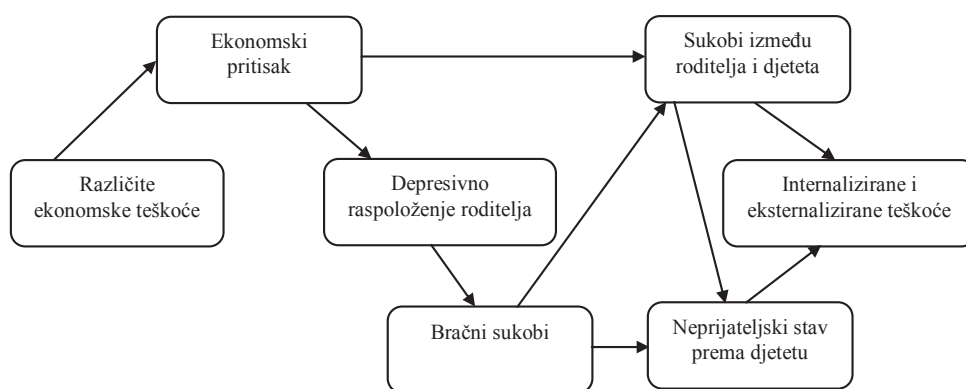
Ekonomski pritisak

Sukobi između roditelja i djeteta

Različite ekonomske teškoće

Depresivno raspoloženje roditelja

Internalizirane i eksternalizirane teškoće

Bračni sukobi

Neprijateljski stav prema djetetu